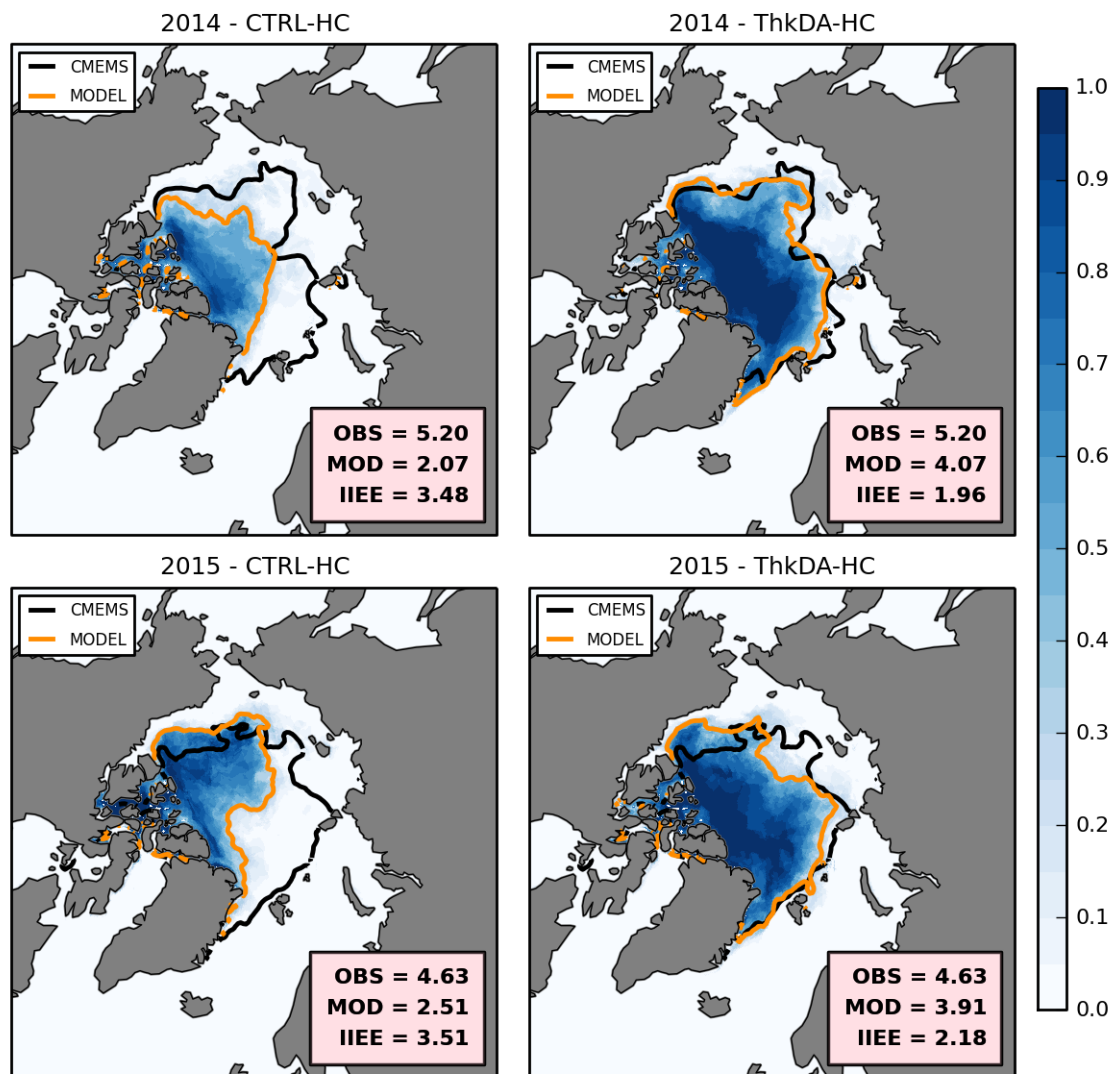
2014 - CTRL-HC

CMEMS
MODEL

OBS = 5.20
MOD = 2.07
IIEE = 3.48

2014 - ThkDA-HC

CMEMS
MODEL

OBS = 5.20
MOD = 4.07
IIEE = 1.96

1.0
0.9
0.8
0.7
0.6
0.5
0.4
0.3
0.2
0.1
0.0

2015 - CTRL-HC

CMEMS
MODEL

OBS = 4.63
MOD = 2.51
IIEE = 3.51

2015 - ThkDA-HC

CMEMS
MODEL

OBS = 4.63
MOD = 3.91
IIEE = 2.18